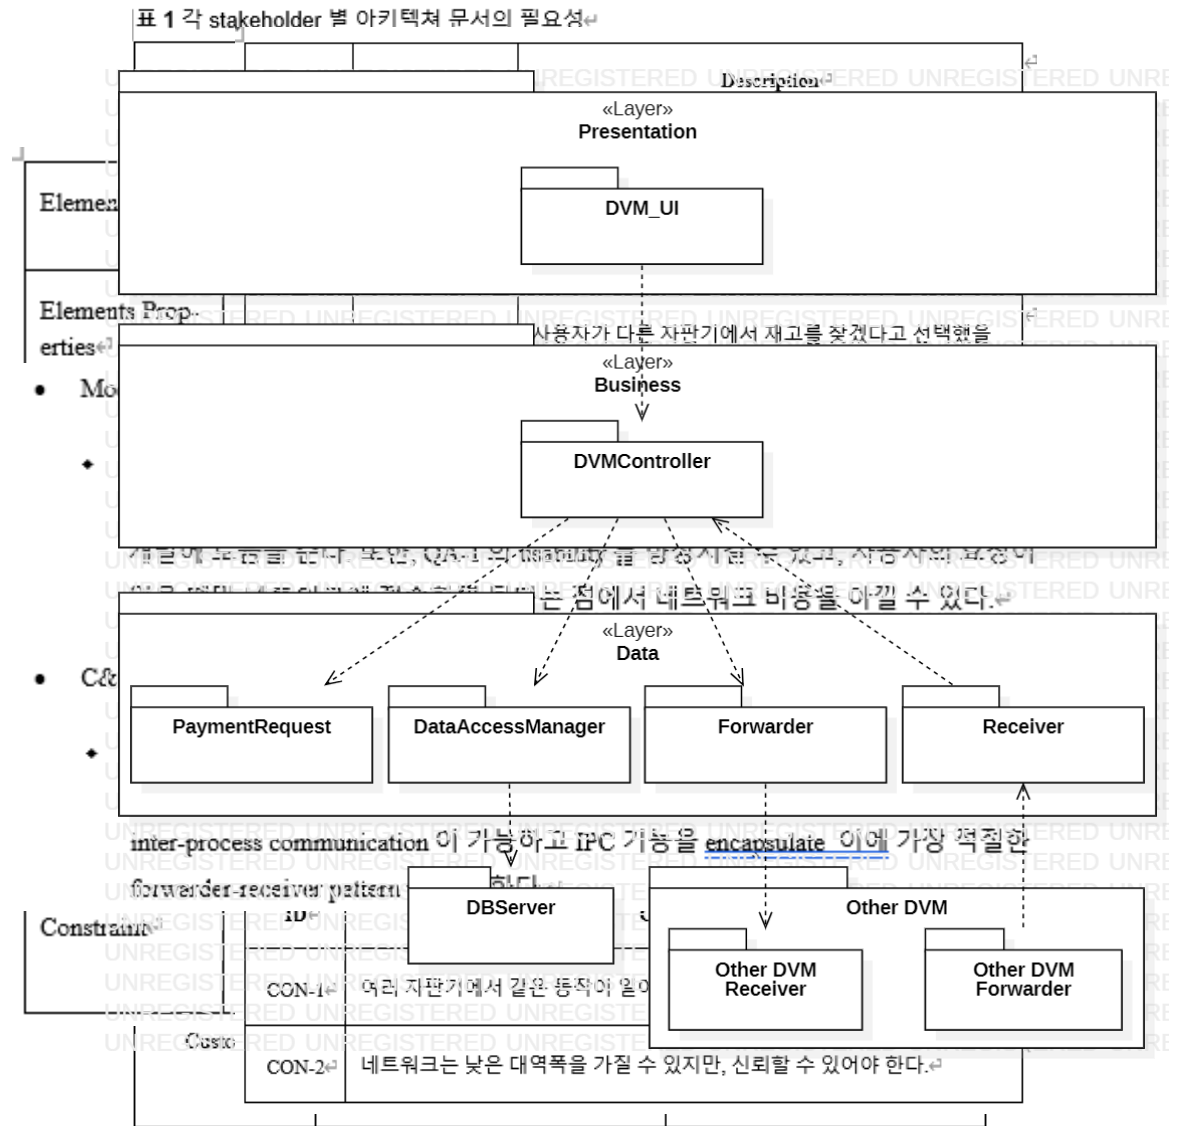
표 1 각 stakeholder 별 아키텍쳐 문서의 필요성

Description

«Layer»
Presentation

DVM_UI

Elemen

Elements Properties

사용자가 다른 자판기에서 재고를 찾겠다고 선택했을

«Layer»
Business

Mo

DVMController

는 점에서 네트워크 비용을 아낄 수 있다.

«Layer»
Data

C&

PaymentRequest

DataAccessManager

Forwarder

Receiver

inter-process communication 이 가능하고 IPC 기능을 encapsulate 이에 가장 적절한

forwarder-receiver pattern 한다.

Constraint

ID

DBServer

Other DVM

Other DVM Receiver

Other DVM Forwarder

CON-1 여러 자판기에서 같은 동작이 일어

Custo

CON-2 네트워크는 낮은 대역폭을 가질 수 있지만, 신뢰할 수 있어야 한다.

UNREGISTERED UNREGISTERED UNREGISTERED UNREGISTERED UNRE